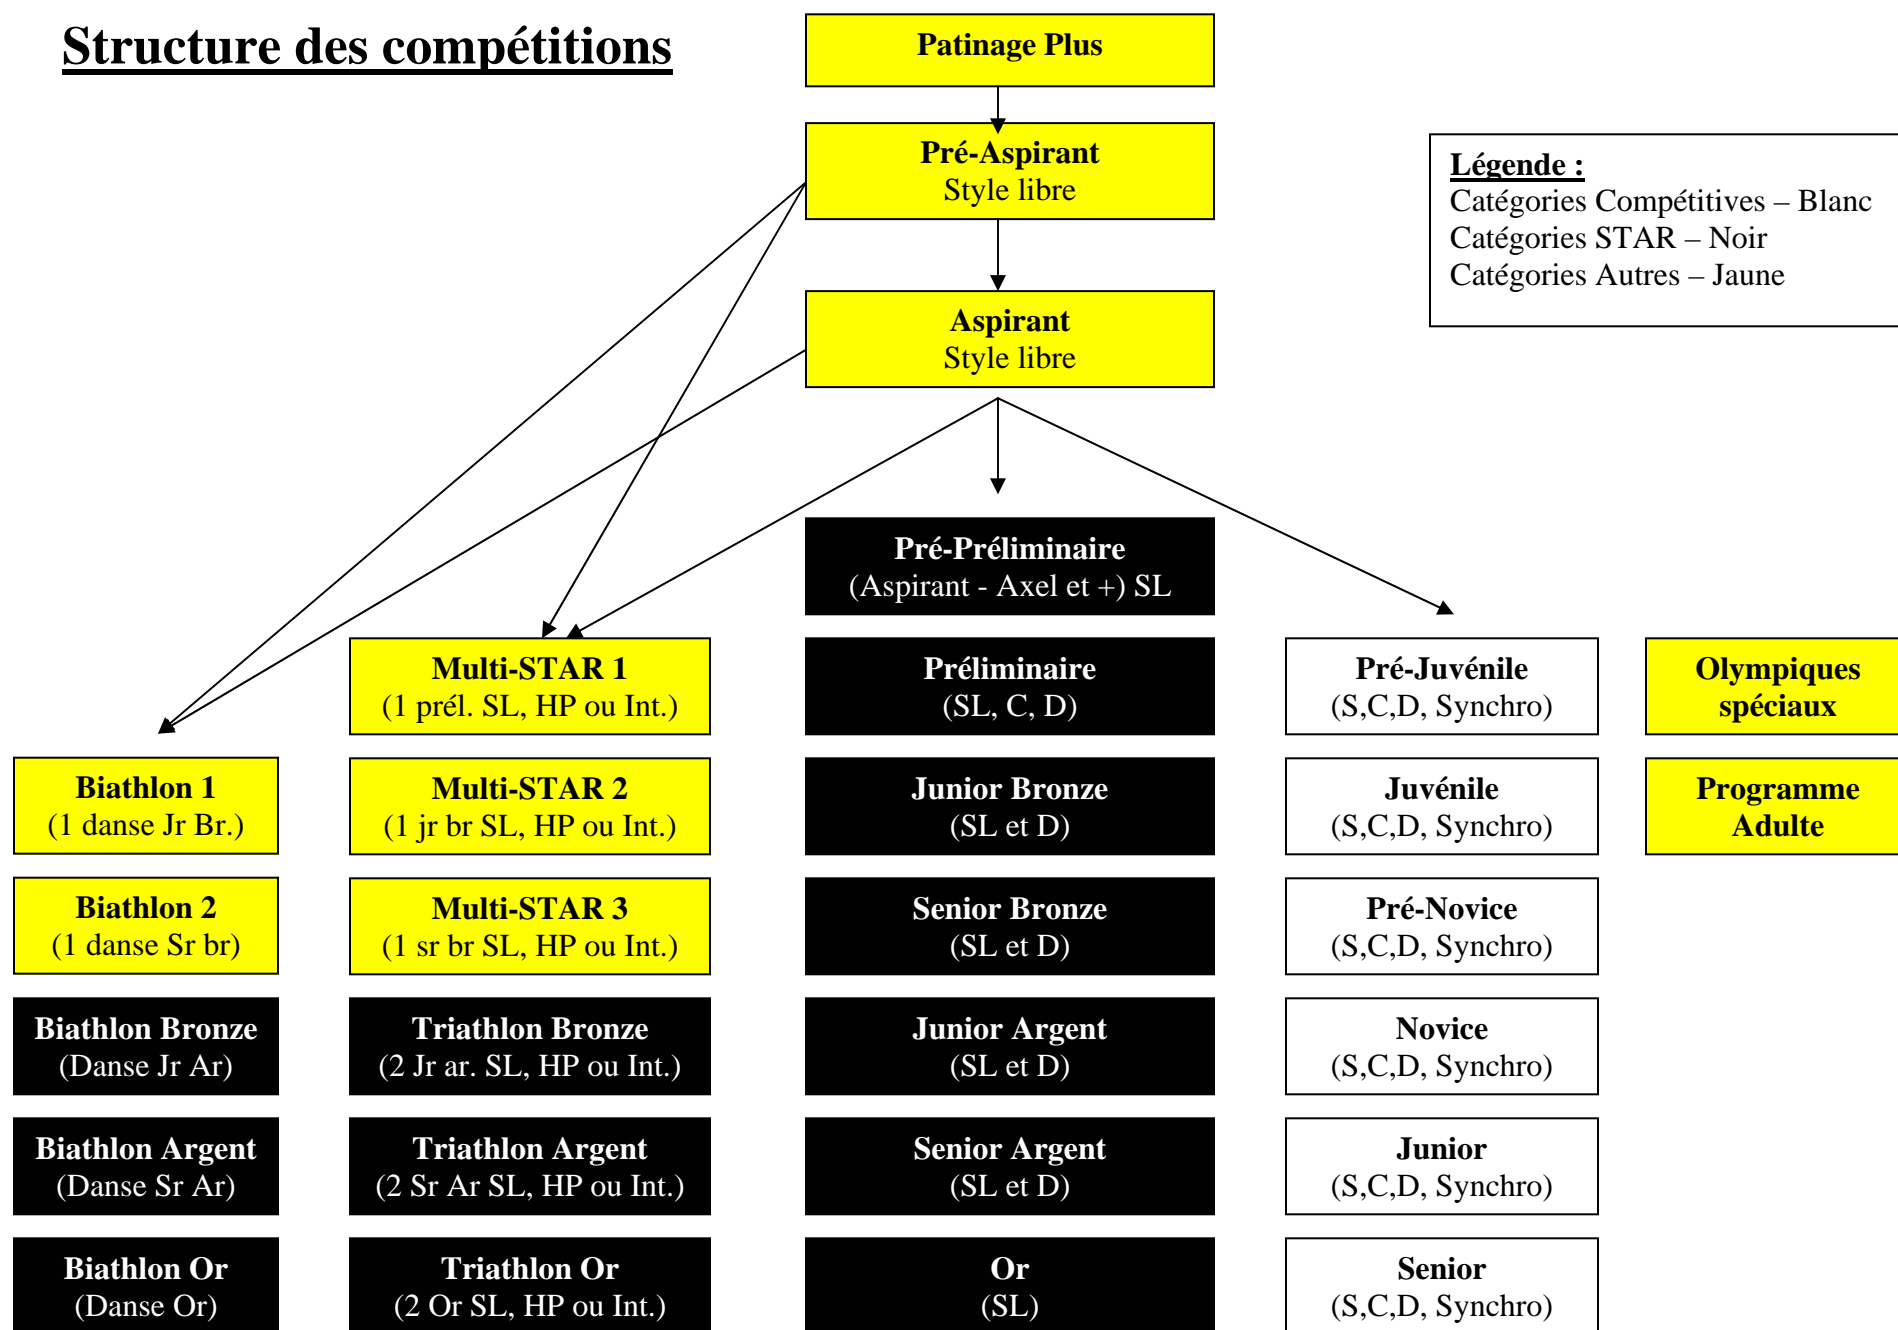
Structure des compétitions

Patinage Plus

Pré-Aspirant
Style libre

Aspirant
Style libre

Légende :
Catégories Compétitives – Blanc
Catégories STAR – Noir
Catégories Autres – Jaune

Pré-Préliminaire
(Aspirant - Axel et +) SL

Multi-STAR 1
(1 prél. SL, HP ou Int.)

Préliminaire
(SL, C, D)

Pré-Juvénile
(S,C,D, Synchro)

Olympiques spéciaux

Biathlon 1
(1 danse Jr Br.)

Multi-STAR 2
(1 jr br SL, HP ou Int.)

Junior Bronze
(SL et D)

Juvénile
(S,C,D, Synchro)

Programme Adulte

Biathlon 2
(1 danse Sr br)

Multi-STAR 3
(1 sr br SL, HP ou Int.)

Senior Bronze
(SL et D)

Pré-Novice
(S,C,D, Synchro)

Biathlon Bronze
(Danse Jr Ar)

Triathlon Bronze
(2 Jr ar. SL, HP ou Int.)

Junior Argent
(SL et D)

Novice
(S,C,D, Synchro)

Biathlon Argent
(Danse Sr Ar)

Triathlon Argent
(2 Sr Ar SL, HP ou Int.)

Senior Argent
(SL et D)

Junior
(S,C,D, Synchro)

Biathlon Or
(Danse Or)

Triathlon Or
(2 Or SL, HP ou Int.)

Or
(SL)

Senior
(S,C,D, Synchro)